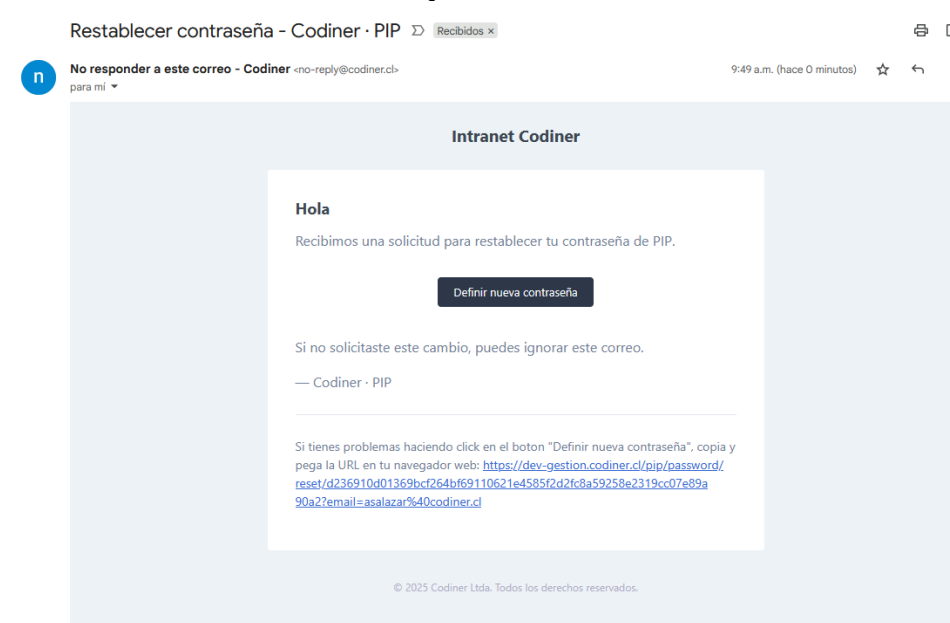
Restablecer contraseña - Codiner · PIP Recibidos ×

n

No responder a este correo - Codiner <no-reply@codiner.cl>
para mí

9:49 a.m. (hace 0 minutos)

Intranet Codiner

Hola

Recibimos una solicitud para restablecer tu contraseña de PIP.

Definir nueva contraseña

Si no solicitaste este cambio, puedes ignorar este correo.

— Codiner · PIP

Si tienes problemas haciendo click en el boton "Definir nueva contraseña", copia y pega la URL en tu navegador web: https://dev-gestion.codiner.cl/pip/password/reset/d236910d01369bcf264bf69110621e4585f2d2fc8a59258e2319cc07e89a90a2?email=asalazar%40codiner.cl

© 2025 Codiner Ltda. Todos los derechos reservados.